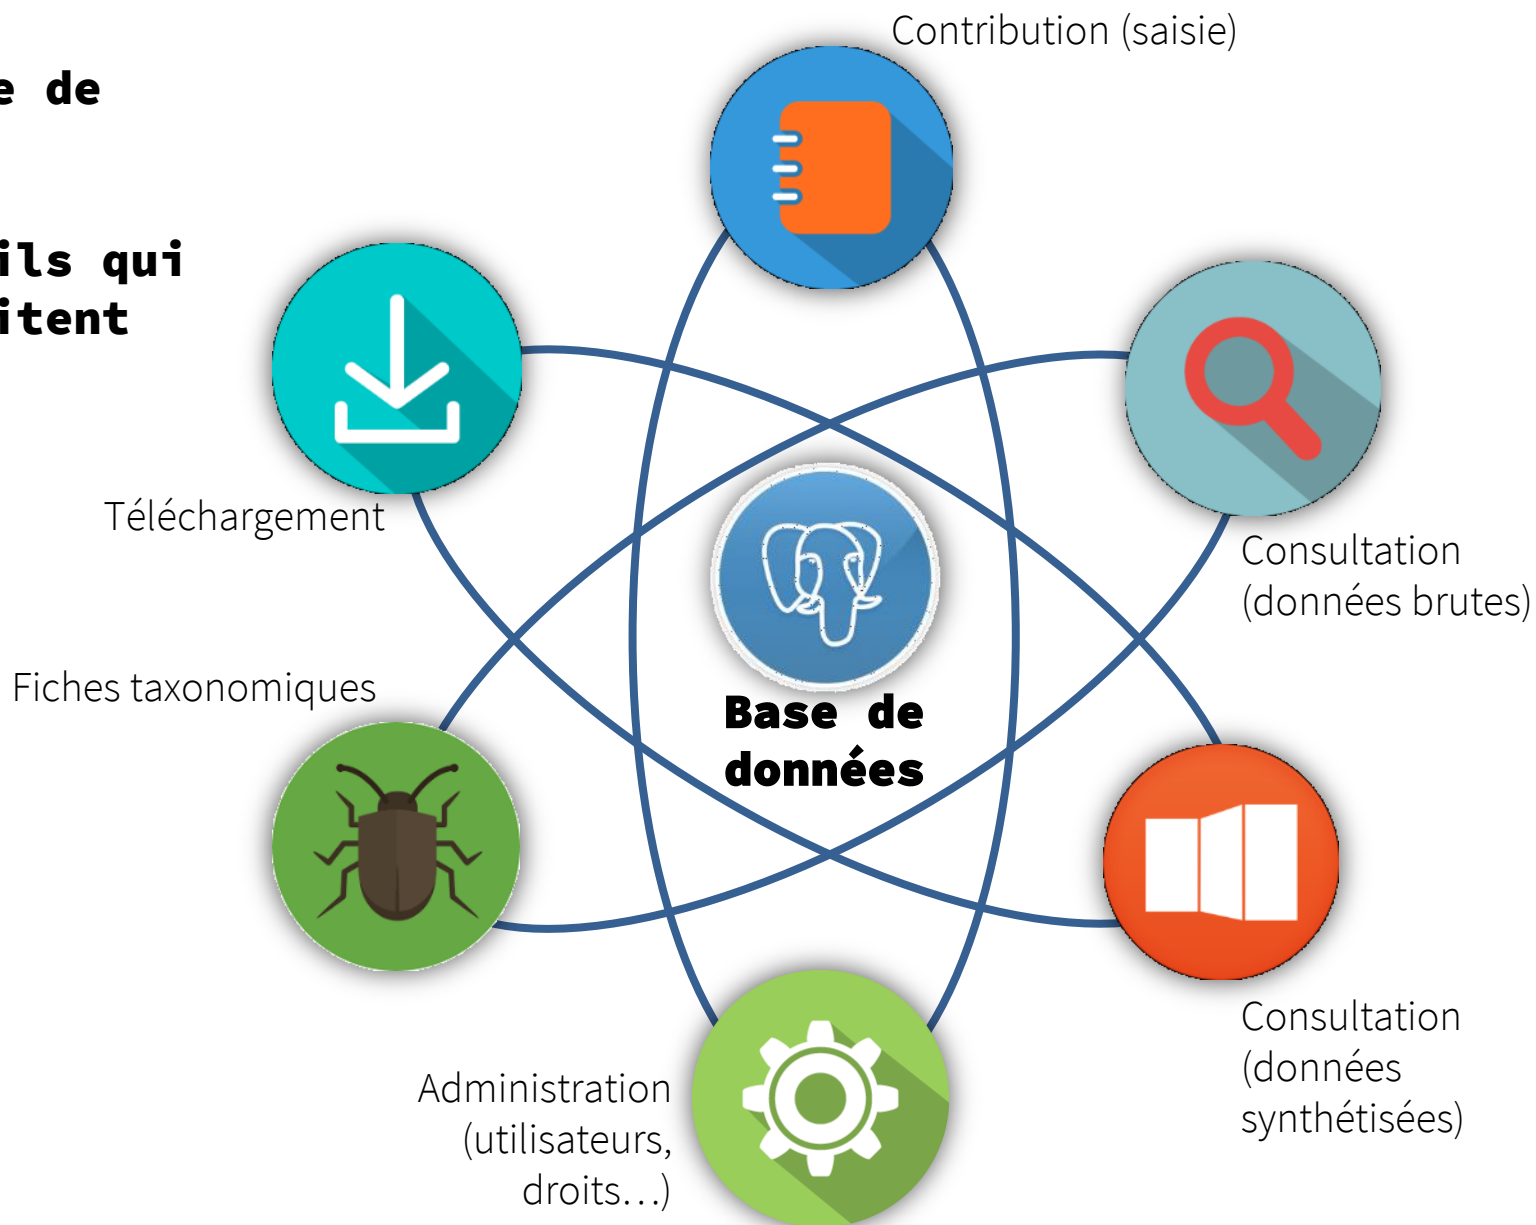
e de

ils qui
itent

Contribution (saisie)

Téléchargement

Consultation (données brutes)

Base de données

Fiches taxonomiques

Consultation (données synthétisées)

Administration (utilisateurs, droits…)